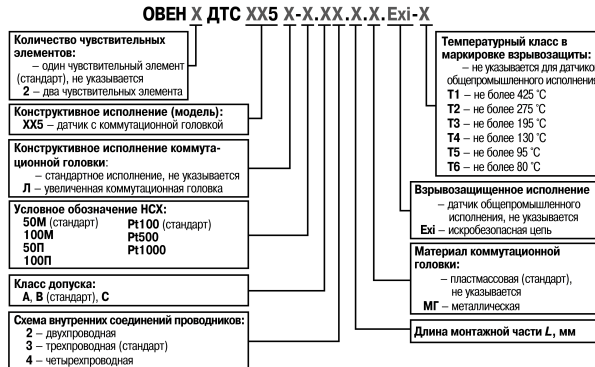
ОВЕН Х ДТС ХХ5 Х-Х.ХХ.Х.Х.Exi-Х

Количество чувствительных элементов:
– один чувствительный элемент (стандарт), не указывается
2 – два чувствительных элемента

Конструктивное исполнение (модель):
ХХ5 – датчик с коммутационной головкой

Конструктивное исполнение коммутационной головки:
– стандартное исполнение, не указывается
Л – увеличенная коммутационная головка

Условное обозначение НСХ:
50М (стандарт)
100М
50П
100П
Pt100 (стандарт)
Pt500
Pt1000

Класс допуска:
А, В (стандарт), С

Схема внутренних соединений проводников:
2 – двухпроводная
3 – трехпроводная (стандарт)
4 – четырехпроводная

Температурный класс в маркировке взрывозащиты:
– не указывается для датчиков общепромышленного исполнения
Т1 – не более 425 °С
Т2 – не более 275 °С
Т3 – не более 195 °С
Т4 – не более 130 °С
Т5 – не более 95 °С
Т6 – не более 80 °С

Взрывозащищенное исполнение
– датчик общепромышленного исполнения, не указывается
Exi – искробезопасная цепь

Материал коммутационной головки:
– пластмассовая (стандарт), не указывается
МГ – металлическая

Длина монтажной части L, мм